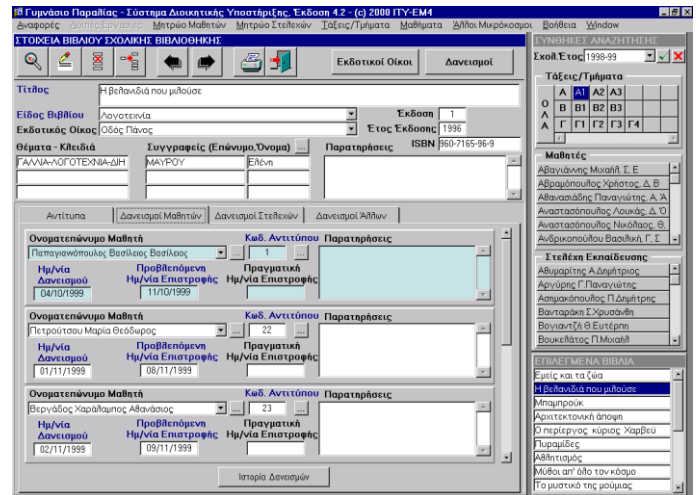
Γυμνάσιο Παραλίας - Σύστημα Διοικητικής Υποστήριξης, Έκδοση 4.2 - (c) 2000 ΙΤΥ-ΕΜ4

Αναφορές Διαχ. Εργασιών Μητρώο Μαθητών Μητρώο Στελεχών Τάξεις/Τμήματα Μαθήματα Άλλοι Μικρόκοσμοι Βοήθεια Window

ΣΤΟΙΧΕΙΑ ΒΙΒΛΙΟΥ ΣΧΟΛΙΚΗΣ ΒΙΒΛΙΟΘΗΚΗΣ

Εκδοτικοί Οίκοι Δανεισμοί

Τίτλος Η βελανιδιά που μιλούσε

Είδος Βιβλίου Λογοτεχνία

Έκδοση 1

Εκδοτικός Οίκος Οδός Πάνος

Έτος Έκδοσης 1996

Θέματα - Κλειδιά ΓΑΛΛΙΑ-ΛΟΓΟΤΕΧΝΙΑ-ΔΙΗ

Συγγραφείς (Επώνυμο,Όνομα) ΜΑΥΡΟΥ Ελένη

ISBN 960-7165-96-9

Παρατηρήσεις

Αντίτυπα Δανεισμοί Μαθητών Δανεισμοί Στελεχών Δανεισμοί Άλλων

Ονοματεπώνυμο Μαθητή Παπαγιαννόπουλος Βασίλειος Βασίλειος
Κωδ. Αντιτύπου 1
Παρατηρήσεις
Ημ/νία Δανεισμού 04/10/1999
Προβλεπόμενη Ημ/νία Επιστροφής 11/10/1999
Πραγματική Ημ/νία Επιστροφής

Ονοματεπώνυμο Μαθητή Πετρούτσου Μαρία Θεόδωρος
Κωδ. Αντιτύπου 22
Παρατηρήσεις
Ημ/νία Δανεισμού 01/11/1999
Προβλεπόμενη Ημ/νία Επιστροφής 08/11/1999
Πραγματική Ημ/νία Επιστροφής

Ονοματεπώνυμο Μαθητή Βεργάδος Χαράλαμπος Αθανάσιος
Κωδ. Αντιτύπου 23
Παρατηρήσεις
Ημ/νία Δανεισμού 02/11/1999
Προβλεπόμενη Ημ/νία Επιστροφής 09/11/1999
Πραγματική Ημ/νία Επιστροφής

Ιστορία Δανεισμών

ΣΥΝΘΗΚΕΣ ΑΝΑΖΗΤΗΣΗΣ

Σχολ.Έτος 1998-99

Τάξεις/Τμήματα

| | | | | |
|---|---|---|---|---|
| | Α | Α1 | Α2 | Α3 |
| ΟΛΑ | Β | Β1 | Β2 | Β3 |
| | Γ | Γ1 | Γ2 | Γ3 | Γ4 |

Μαθητές
Αβαγιάννης Μιχαήλ, Σ. Ε
Αβραμόπουλος Χρήστος, Δ. Β
Αθανασιάδης Παναγιώτης, Α. Α
Αναστασόπουλος Λουκάς, Δ. Ό
Αναστασόπουλος Νικόλαος, Θ.
Ανδρικόπουλου Βασιλική, Γ. Σ

Στελέχη Εκπαίδευσης
Αβυμαρίτης Α.Δημήτριος
Αργύρης Γ.Παναγιώτης
Ασημακόπουλος Π.Δημήτρης
Βανταράκη Σ.Χρυσάνθη
Βογιατζή Θ.Ευτέρπη
Βουκελάτος Π.Μιχαήλ

ΕΠΙΛΕΓΜΕΝΑ ΒΙΒΛΙΑ
Εμείς και τα ζώα
Η βελανιδιά που μιλούσε
Μπαμπρούκ
Αρχιτεκτονική άποψη
Ο περίεργος κύριος Χαρβεϋ
Πυραμίδες
Αθλητισμός
Μύθοι απ' όλο τον κόσμο
Το μυστικό της μούμιας